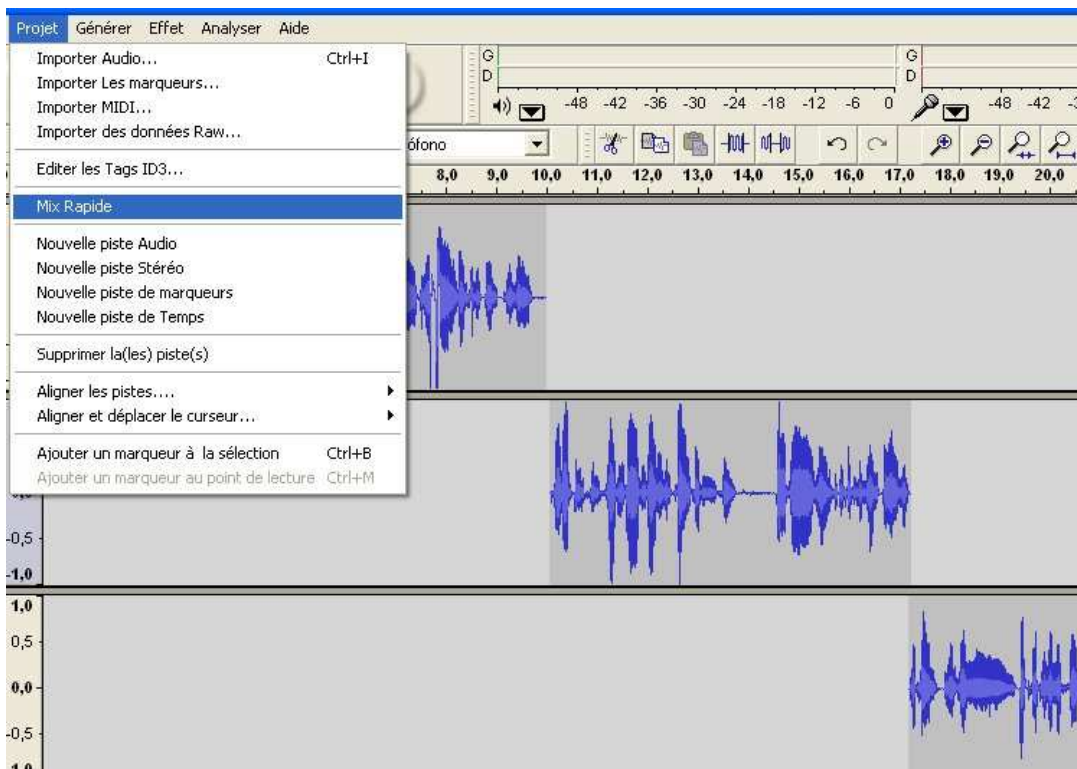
Projet Générer Effet Analyser Aide

Importer Audio... Ctrl+I
Importer Les marqueurs...
Importer MIDI...
Importer des données Raw...

Editer les Tags ID3...

Mix Rapide

Nouvelle piste Audio
Nouvelle piste Stéréo
Nouvelle piste de marqueurs
Nouvelle piste de Temps

Supprimer la(les) piste(s)

Aligner les pistes....
Aligner et déplacer le curseur...

Ajouter un marqueur à la sélection Ctrl+B
Ajouter un marqueur au point de lecture Ctrl+M

G
D
-48 -42 -36 -30 -24 -18 -12 -6 0
G
D
-48 -42 -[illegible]

ófono

8,0 9,0 10,0 11,0 12,0 13,0 14,0 15,0 16,0 17,0 18,0 19,0 20,0

-0,5
-1,0
1,0
0,5
0,0
-0,5
1,0